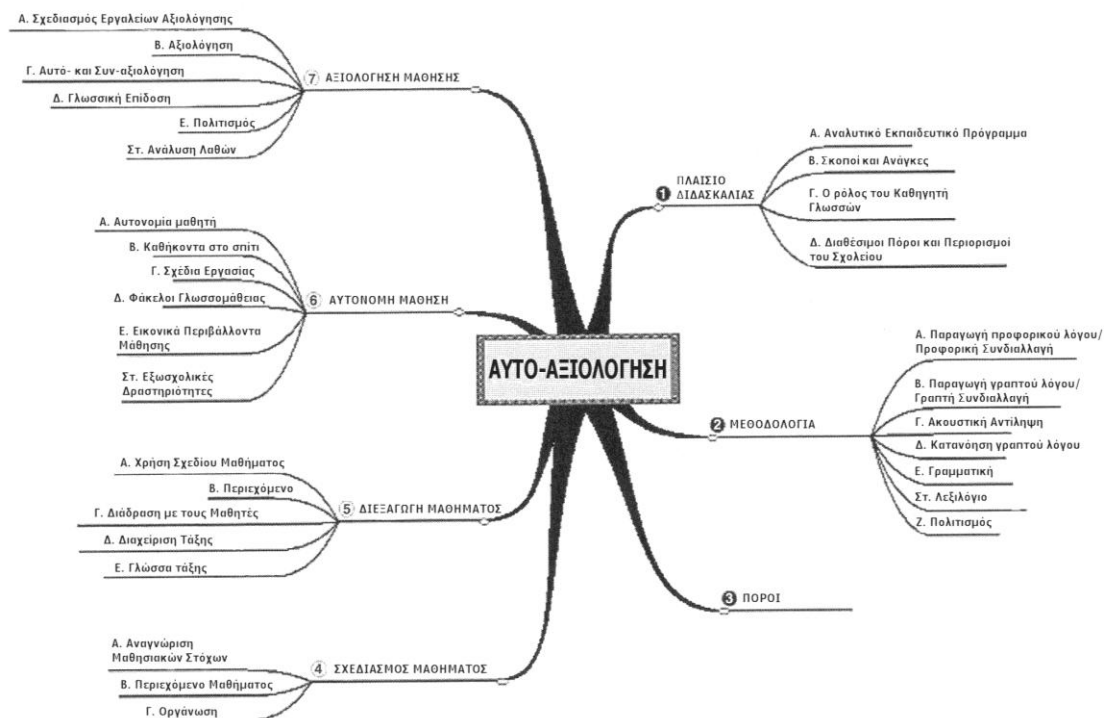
ΑΥΤΟ-ΑΞΙΟΛΟΓΗΣΗ

1 ΠΛΑΙΣΙΟ ΔΙΔΑΣΚΑΛΙΑΣ
Α. Αναλυτικό Εκπαιδευτικό Πρόγραμμα
Β. Σκοποί και Ανάγκες
Γ. Ο ρόλος του Καθηγητή Γλωσσών
Δ. Διαθέσιμοι Πόροι και Περιορισμοί του Σχολείου

2 ΜΕΘΟΔΟΛΟΓΙΑ
Α. Παραγωγή προφορικού λόγου/ Προφορική Συνδιαλλαγή
Β. Παραγωγή γραπτού λόγου/ Γραπτή Συνδιαλλαγή
Γ. Ακουστική Αντίληψη
Δ. Κατανόηση γραπτού λόγου
Ε. Γραμματική
Στ. Λεξιλόγιο
Ζ. Πολιτισμός

3 ΠΟΡΟΙ

4 ΣΧΕΔΙΑΣΜΟΣ ΜΑΘΗΜΑΤΟΣ
Α. Αναγνώριση Μαθησιακών Στόχων
Β. Περιεχόμενο Μαθήματος
Γ. Οργάνωση

5 ΔΙΕΞΑΓΩΓΗ ΜΑΘΗΜΑΤΟΣ
Α. Χρήση Σχεδίου Μαθήματος
Β. Περιεχόμενο
Γ. Διάδραση με τους Μαθητές
Δ. Διαχείριση Τάξης
Ε. Γλώσσα τάξης

6 ΑΥΤΟΝΟΜΗ ΜΑΘΗΣΗ
Α. Αυτονομία μαθητή
Β. Καθήκοντα στο σπίτι
Γ. Σχέδια Εργασίας
Δ. Φάκελοι Γλωσσομάθειας
Ε. Εικονικά Περιβάλλοντα Μάθησης
Στ. Εξωσχολικές Δραστηριότητες

7 ΑΞΙΟΛΟΓΗΣΗ ΜΑΘΗΣΗΣ
Α. Σχεδιασμός Εργαλείων Αξιολόγησης
Β. Αξιολόγηση
Γ. Αυτό- και Συν-αξιολόγηση
Δ. Γλωσσική Επίδοση
Ε. Πολιτισμός
Στ. Ανάλυση Λαθών